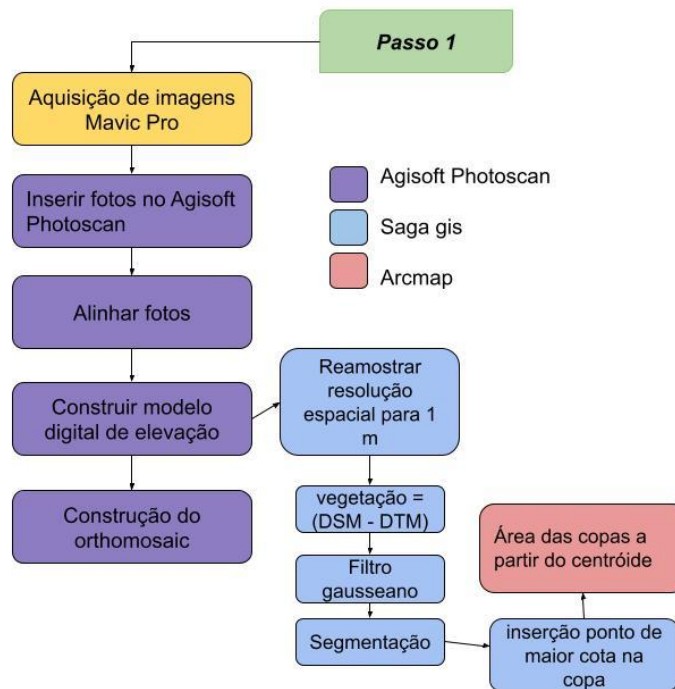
Passo 1

Aquisição de imagens Mavic Pro

Inserir fotos no Agisoft Photoscan

Alinhar fotos

Construir modelo digital de elevação

Construção do orthomosaic

Agisoft Photoscan

Saga gis

Arcmap

Reamostrar resolução espacial para 1 m

vegetação = (DSM - DTM)

Filtro gausseano

Segmentação

inserção ponto de maior cota na copa

Área das copas a partir do centróide